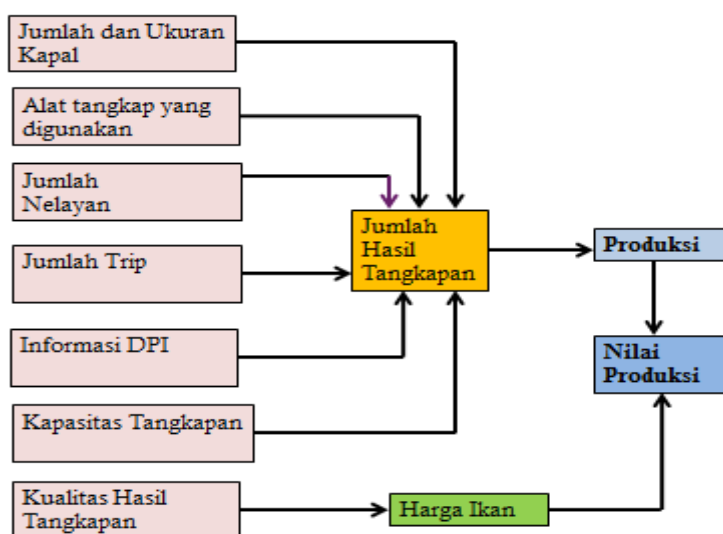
Jumlah dan Ukuran Kapal

Alat tangkap yang digunakan

Jumlah Nelayan

Jumlah Trip

Informasi DPI

Kapasitas Tangkapan

Kualitas Hasil Tangkapan

Jumlah Hasil Tangkapan

Produksi

Nilai Produksi

Harga Ikan